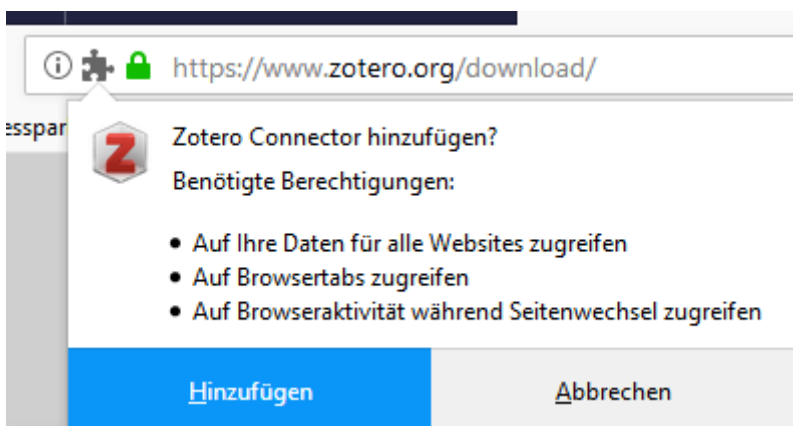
https://www.zotero.org/download/

esspar

Z

Zotero Connector hinzufügen?

Benötigte Berechtigungen:

- Auf Ihre Daten für alle Websites zugreifen
- Auf Browsertabs zugreifen
- Auf Browseraktivität während Seitenwechsel zugreifen

Hinzufügen

Abbrechen